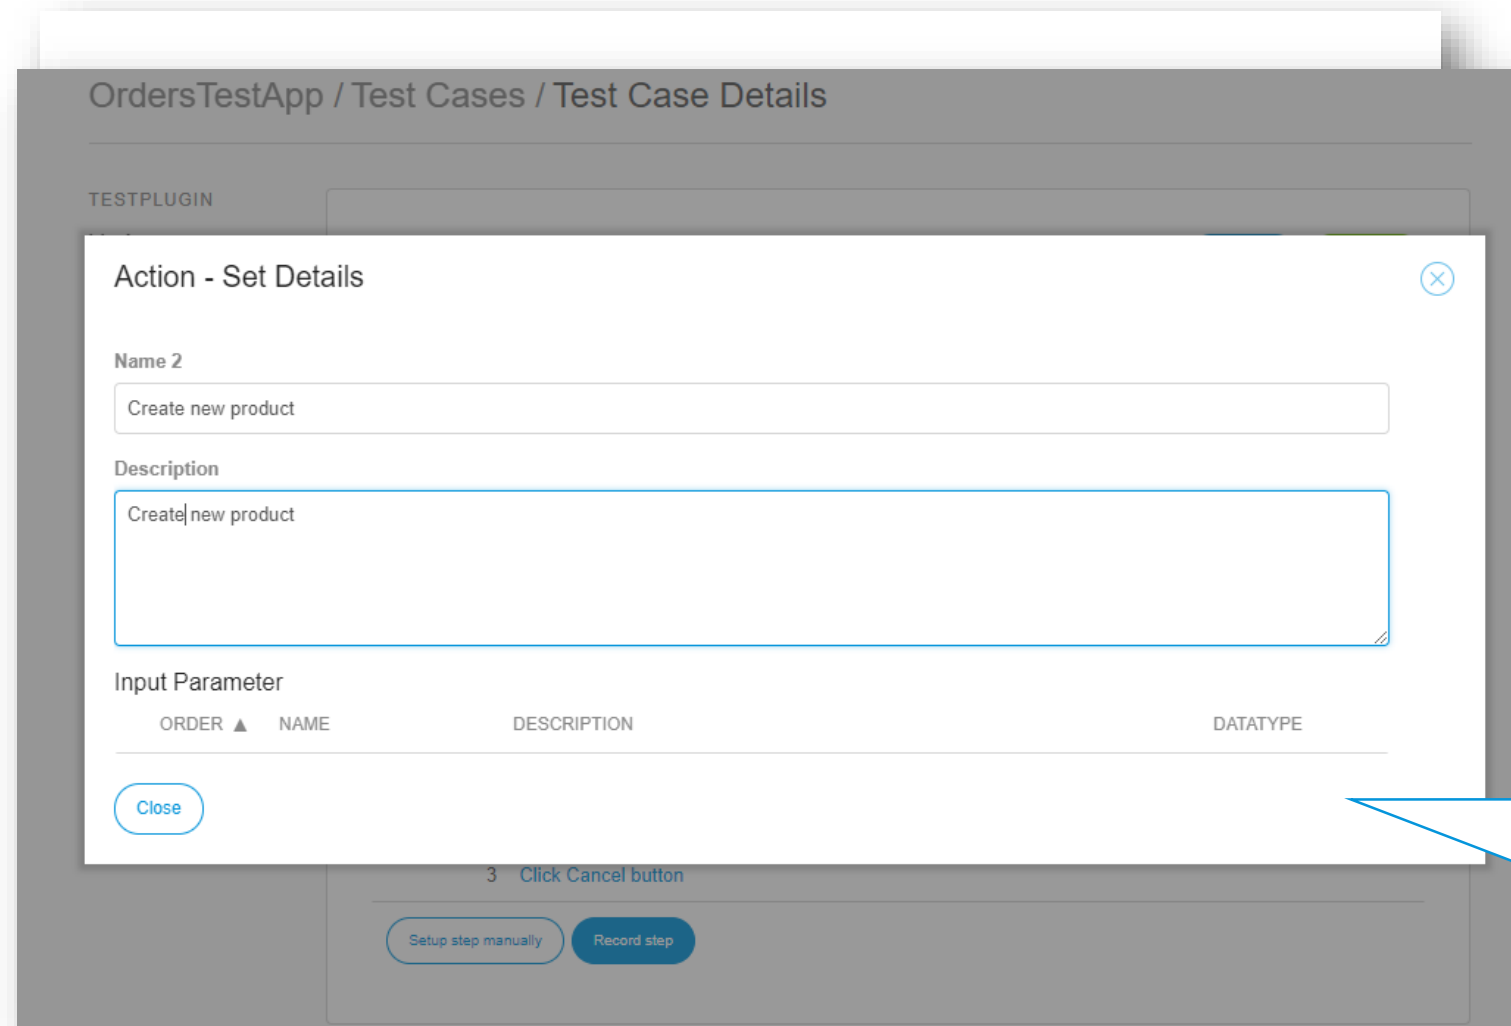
OrdersTestApp / Test Cases / Test Case Details

TESTPLUGIN

Action - Set Details

Name 2

Create new product

Description

Create new product

Input Parameter

| ORDER ▲ | NAME | DESCRIPTION | DATATYPE |
|---|---|---|---|

Close

3 Click Cancel button

Setup step manually

Record step